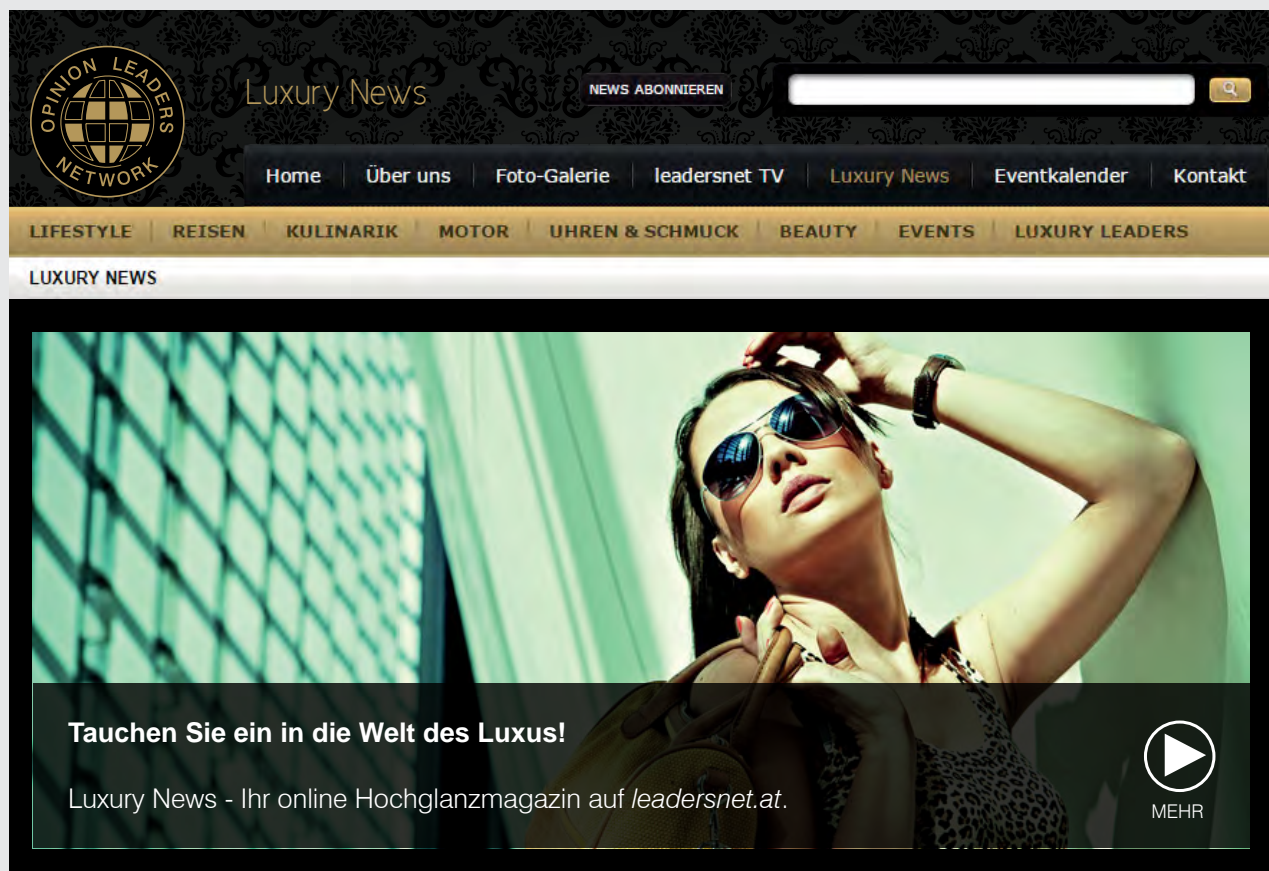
OPINION LEADERS NETWORK

Luxury News

NEWS ABONNIEREN

Home | Über uns | Foto-Galerie | leadersnet TV | Luxury News | Eventkalender | Kontakt

LIFESTYLE | REISEN | KULINARIK | MOTOR | UHREN & SCHMUCK | BEAUTY | EVENTS | LUXURY LEADERS

LUXURY NEWS

Tauchen Sie ein in die Welt des Luxus!

Luxury News - Ihr online Hochglanzmagazin auf leadersnet.at.

MEHR